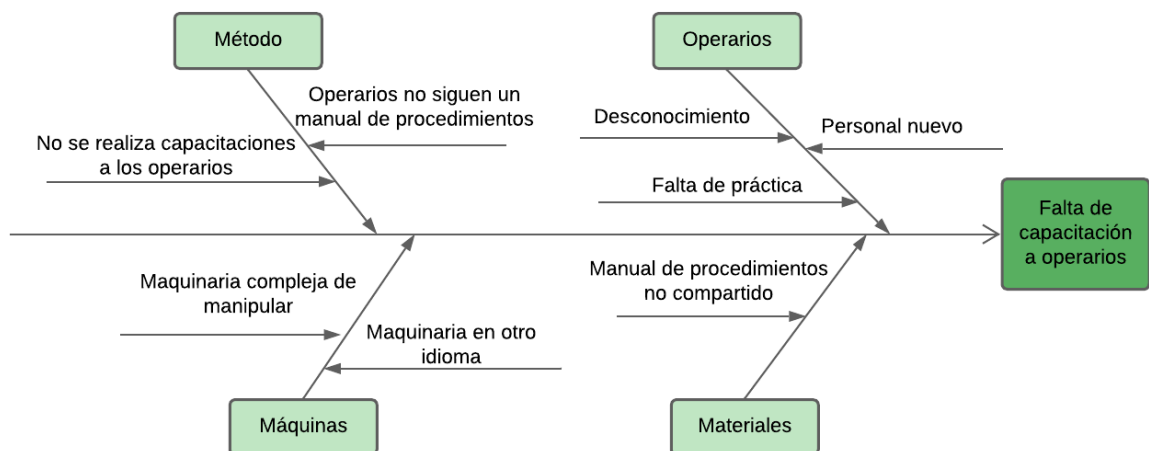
Método

Operarios no siguen un manual de procedimientos

No se realiza capacitaciones a los operarios

Operarios

Desconocimiento

Personal nuevo

Falta de práctica

Falta de capacitación a operarios

Maquinaria compleja de manipular

Maquinaria en otro idioma

Máquinas

Manual de procedimientos no compartido

Materiales